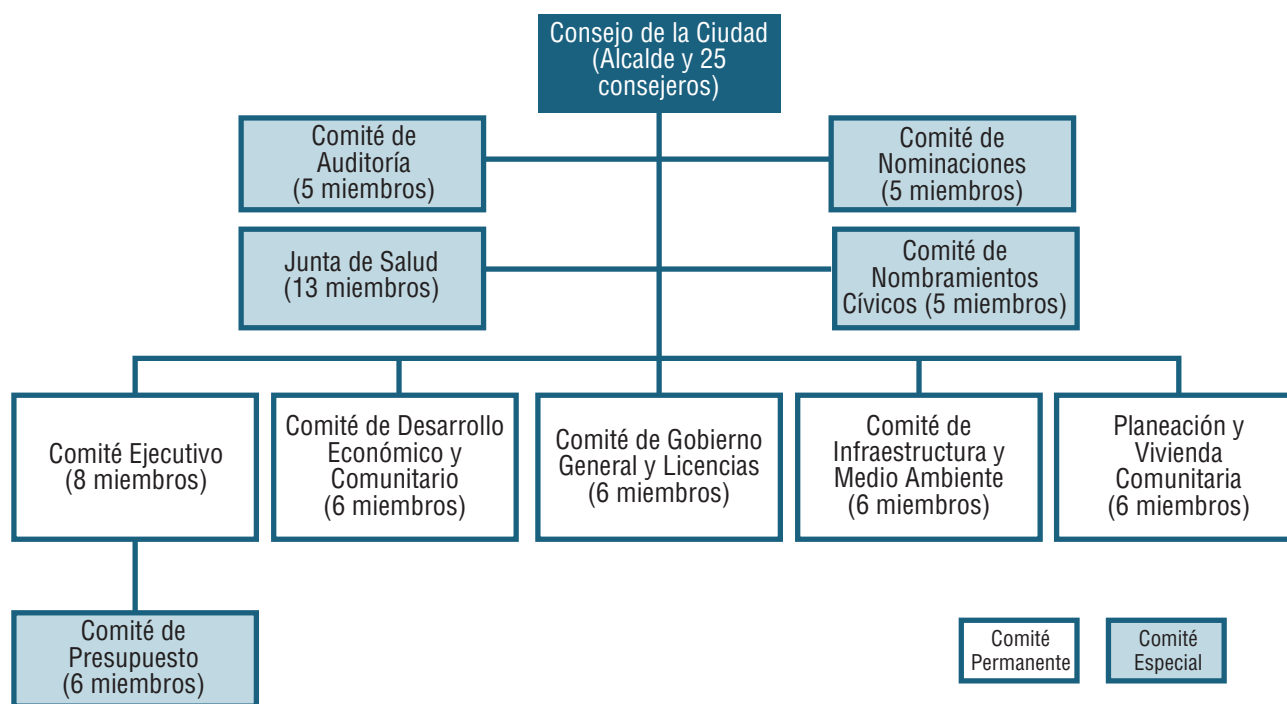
Consejo de la Ciudad (Alcalde y 25 consejeros)

Comité de Auditoría (5 miembros)

Comité de Nominaciones (5 miembros)

Junta de Salud (13 miembros)

Comité de Nombramientos Cívicos (5 miembros)

Comité Ejecutivo (8 miembros)

Comité de Desarrollo Económico y Comunitario (6 miembros)

Comité de Gobierno General y Licencias (6 miembros)

Comité de Infraestructura y Medio Ambiente (6 miembros)

Planeación y Vivienda Comunitaria (6 miembros)

Comité de Presupuesto (6 miembros)

Comité Permanente

Comité Especial